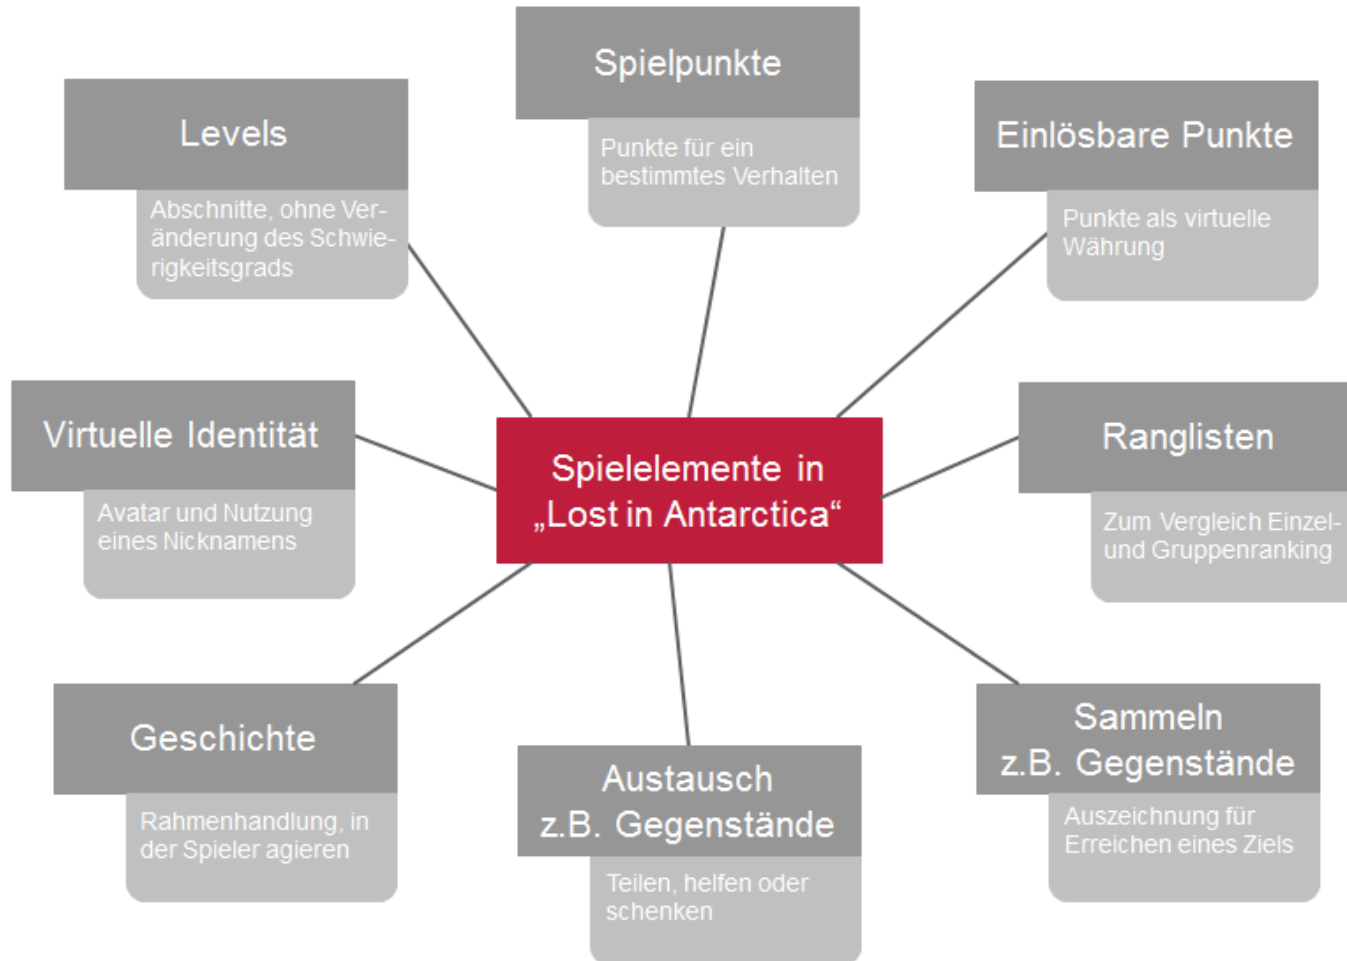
Spielpunkte

Punkte für ein bestimmtes Verhalten

Levels

Abschnitte, ohne Veränderung des Schwierigkeitsgrads

Einlösbare Punkte

Punkte als virtuelle Währung

Virtuelle Identität

Avatar und Nutzung eines Nicknamens

Spielelemente in „Lost in Antarctica“

Ranglisten

Zum Vergleich Einzel- und Gruppenranking

Geschichte

Rahmenhandlung, in der Spieler agieren

Austausch z.B. Gegenstände

Teilen, helfen oder schenken

Sammeln z.B. Gegenstände

Auszeichnung für Erreichen eines Ziels